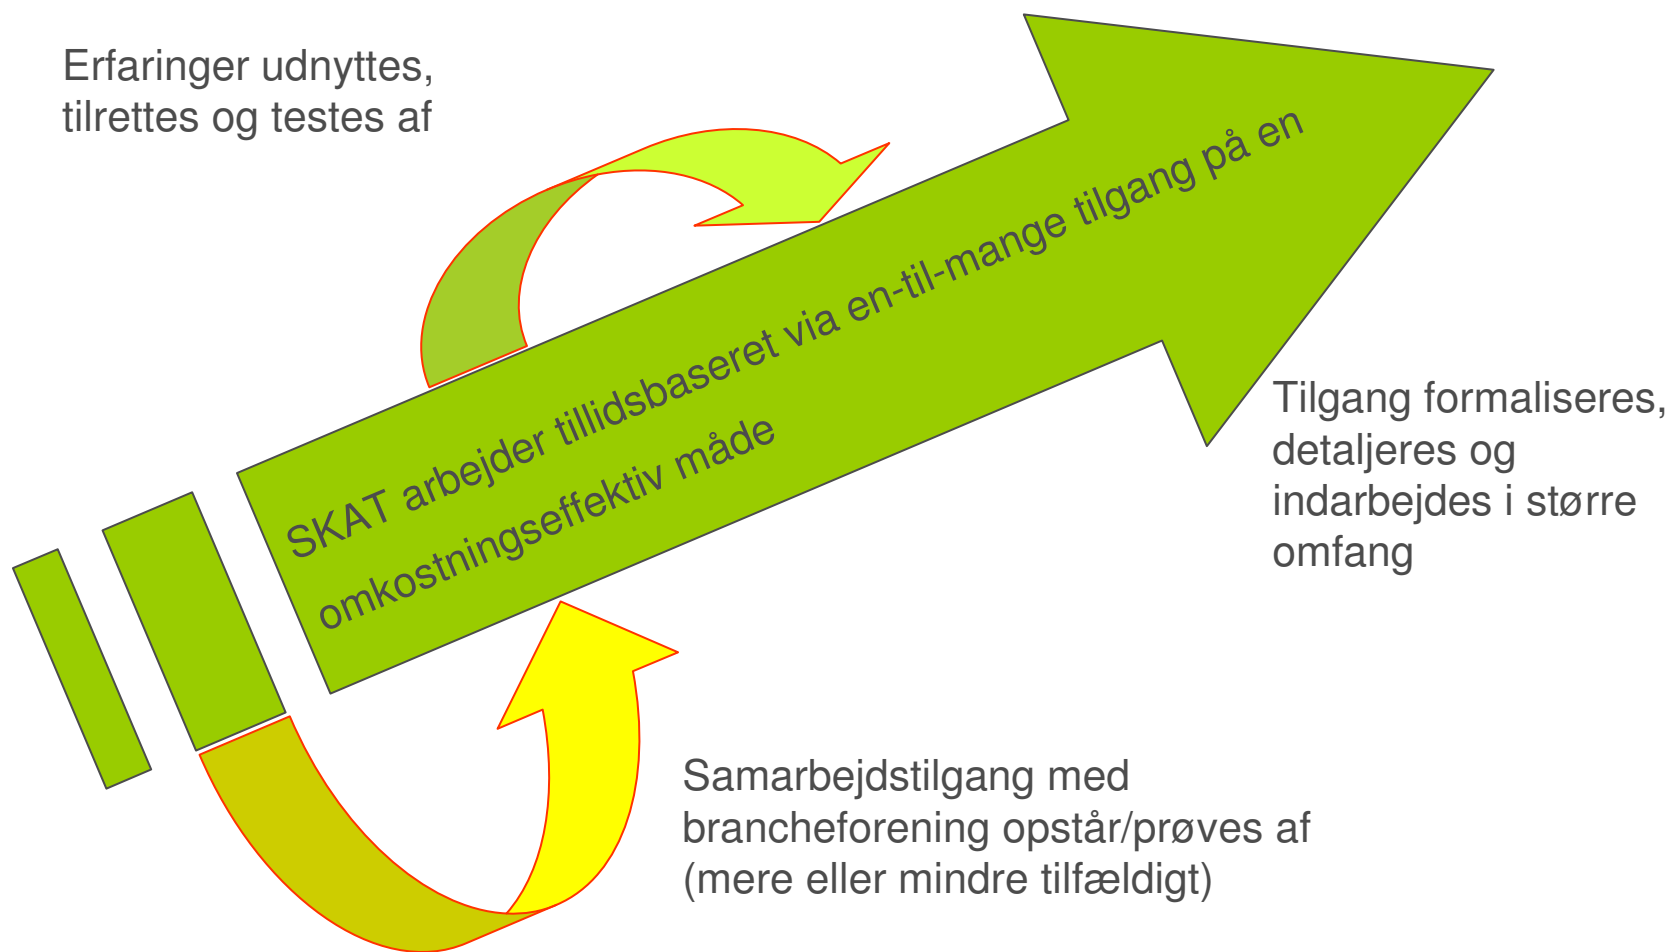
Erfaringer udnyttes, tilrettes og testes af

SKAT arbejder tillidsbaseret via en-til-mange tilgang på en omkostningseffektiv måde

Tilgang formaliseres, detaljeres og indarbejdes i større omfang

Samarbejdstilgang med brancheforening opstår/prøves af (mere eller mindre tilfældigt)